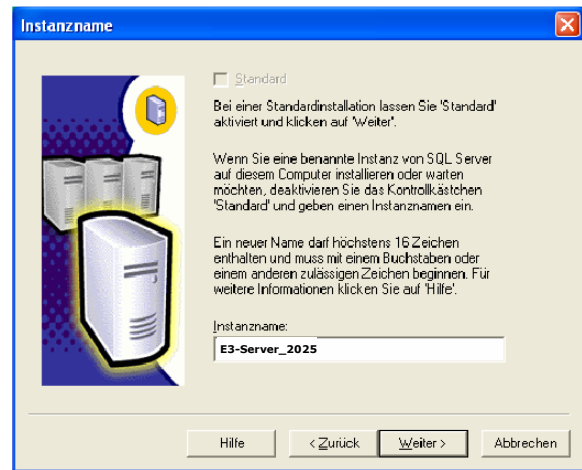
Instanzname

Standard

Bei einer Standardinstallation lassen Sie 'Standard' aktiviert und klicken auf 'Weiter'.

Wenn Sie eine benannte Instanz von SQL Server auf diesem Computer installieren oder warten möchten, deaktivieren Sie das Kontrollkästchen 'Standard' und geben einen Instanznamen ein.

Ein neuer Name darf höchstens 16 Zeichen enthalten und muss mit einem Buchstaben oder einem anderen zulässigen Zeichen beginnen. Für weitere Informationen klicken Sie auf 'Hilfe'.

Instanzname:

E3-Server_2025

Hilfe

< Zurück

Weiter >

Abbrechen